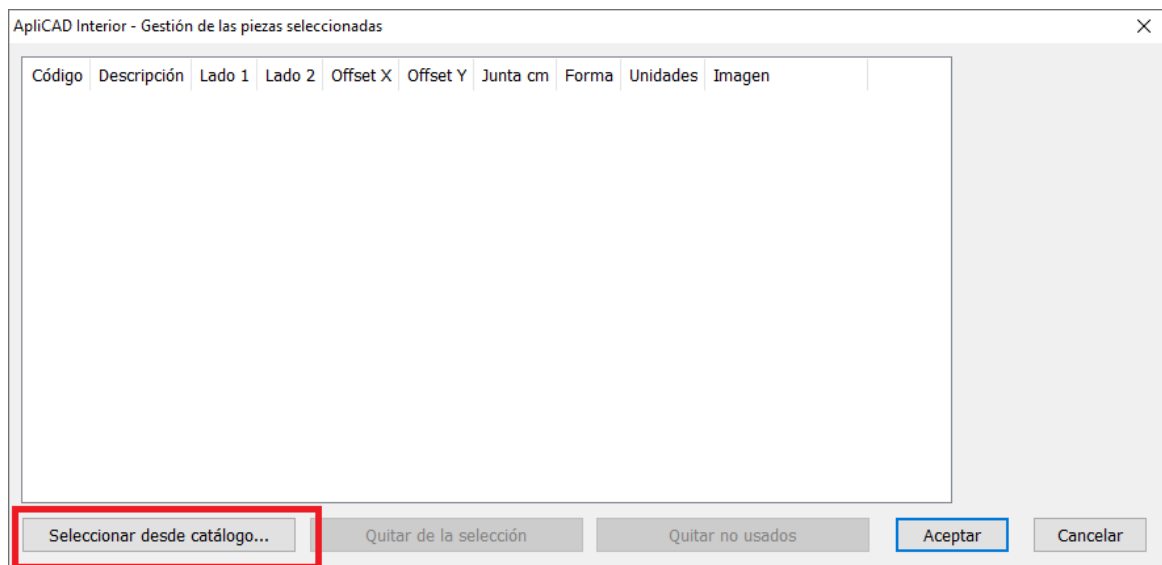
ApliCAD Interior - Gestión de las piezas seleccionadas

| Código | Descripción | Lado 1 | Lado 2 | Offset X | Offset Y | Junta cm | Forma | Unidades | Imagen |
|---|---|---|---|---|---|---|---|---|---|

Seleccionar desde catálogo...
Quitar de la selección
Quitar no usados
Aceptar
Cancelar